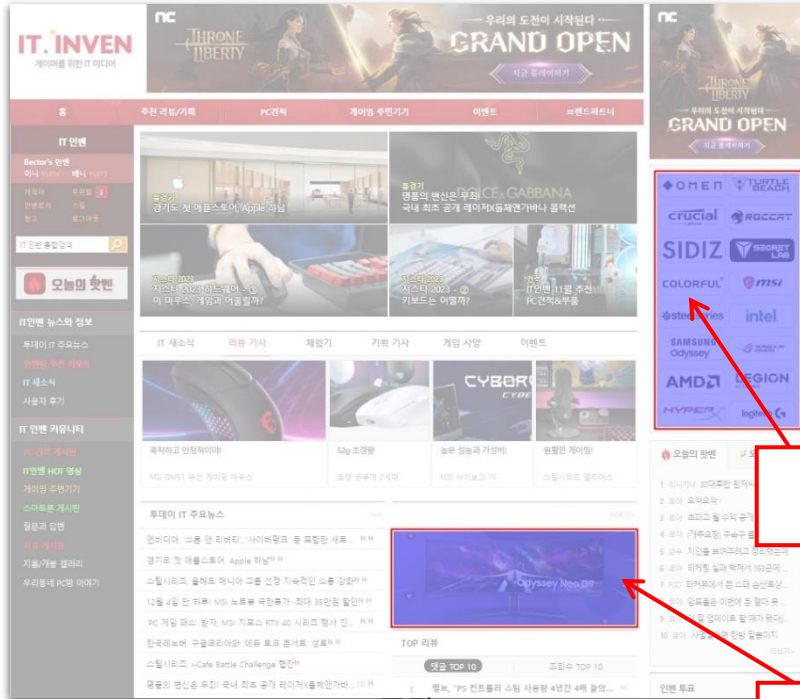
IT. INVEN
게이머를 위한 IT 미디어

nc
THRONE AND LIBERTY
우리의 도전이 시작된다
GRAND OPEN
지금 플레이하기

nc
THRONE AND LIBERTY
우리의 도전이 시작된다
GRAND OPEN
지금 플레이하기

홈 | 추천 리뷰/기획 | PC견적 | 게이밍 주변기기 | 이벤트 | 브랜드파트너

IT 인벤
Bector's 인벤
미니 | 배너
IT 인벤 통합검색
오늘의 핫벤

IT인벤 뉴스와 정보
투데이 IT 주요뉴스
인벤이 추천 리뷰
IT 새소식
사용자 후기

IT 인벤 커뮤니티
PC견적 게시판
IT인벤 HOT 영상
게이밍 주변기기
스마트폰 게시판
질문과 답변
자유 게시판
지름/개봉 갤러리
우리동네 PC방 이야기

경기도 첫 애플스토어, Apple 하남
명품의 변신은 무죄
국내 최초 공개 레이저X돌체앤가바나 콜렉션
이 마우스, 게임과 어울릴까?
키보드는 어떨까?
PC견적&부품

IT 새소식 | 리뷰 기사 | 체험기 | 기획 기사 | 게임 사양 | 이벤트

묵직하고 안정적이야!
52g 초경량
높은 성능과 가성비!
완벽한 게이밍!

투데이 IT 주요뉴스
엔비디아, '호롱 인 리버티', '사이버펑크' 등 표함한 새로...
경기도 첫 애플스토어, Apple 하남
스틸시리즈, 슬레트 애니아 그룹 선정 지속적인 소통 강화
12월 4일 한 하루! MSI 노트북 국민통가...최대 35만원 할인
'PC 게임 패스' 합작, MSI 지포스 RTX 40 시리즈 행사 진...
한국레노버, 구글코리아와 '에듀 테크 콘서트' 성료
스틸시리즈, i-Cafe Battle Challenge 협찬
명품의 변신은 무죄! 국내 최초 공개 레이저X돌체앤가바...

Odyssey Neo G9

TOP 리뷰
댓글 TOP 10 | 조회수 TOP 10

OMEN | TURTLE BEACH
crucial | ROCCAT
SIDIZ | SECRETLAB
COLORFUL | msi
steelseries | intel
SAMSUNG Odyssey | 
AMD | LEGION
HYPERX | logitech G

오늘의 핫벤
인벤 투표